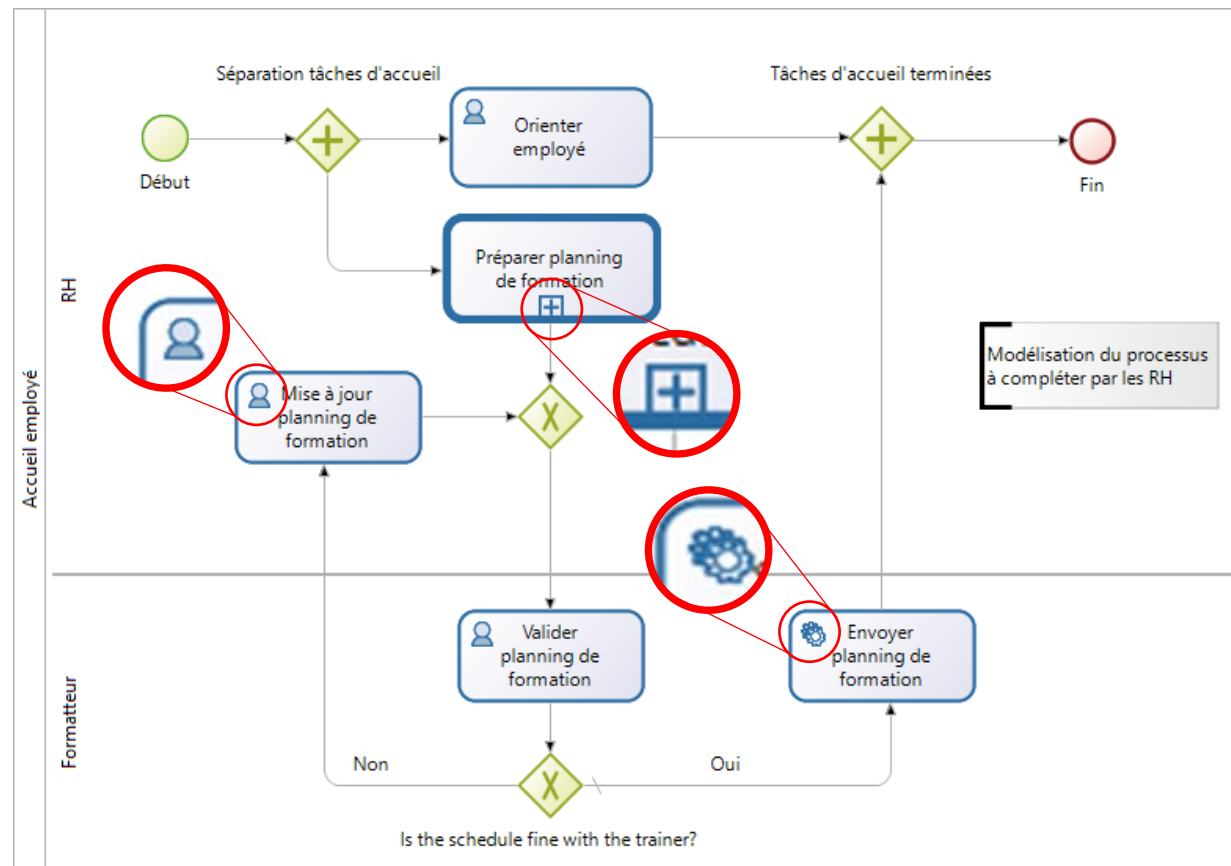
Accueil employé

RH

Séparation tâches d'accueil

Tâches d'accueil terminées

Début

Orienter employé

Fin

Préparer planning de formation

Mise à jour planning de formation

Modélisation du processus à compléter par les RH

Formatteur

Valider planning de formation

Envoyer planning de formation

Non

Oui

Is the schedule fine with the trainer?